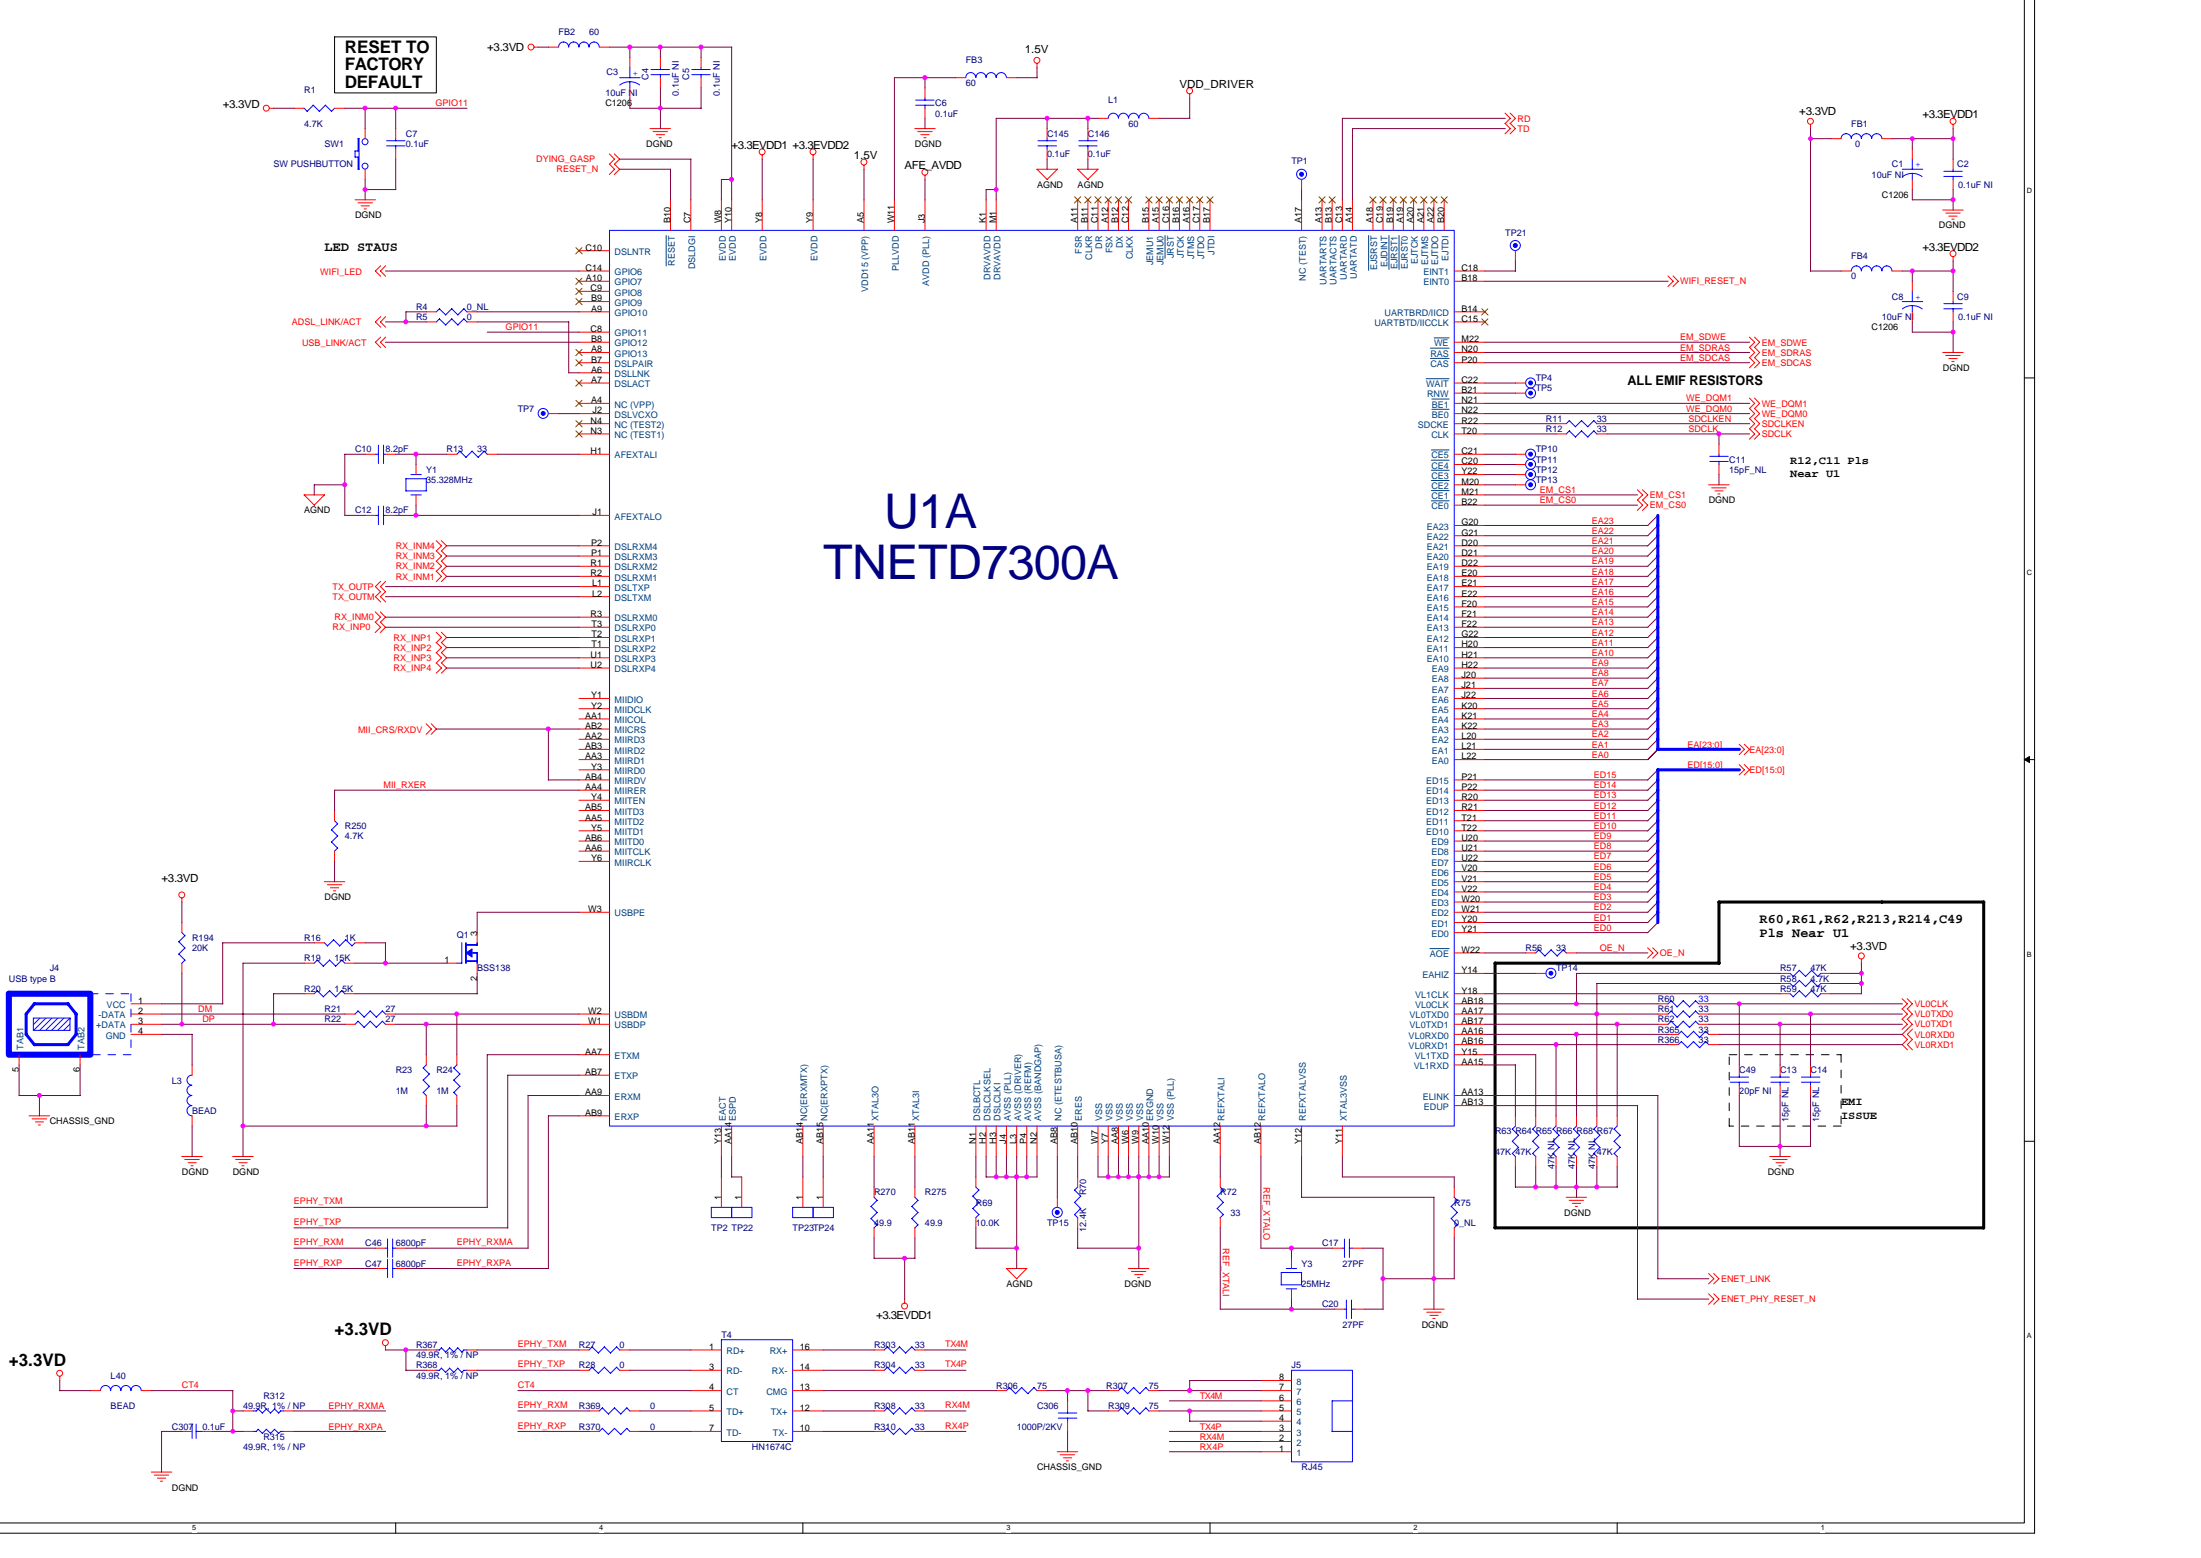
RESET TO FACTORY DEFAULT

+3.3VD R1 4.7K GPIO11
SW1 SW PUSHBUTTON C7 0.1uF DGND

+3.3VD FB2 60 C3 10uF NI C1206 C4 0.1uF NI C5 0.1uF NI DGND

FB3 60 1.5V C6 0.1uF DGND

VDD_DRIVER L1 60 C145 0.1uF C146 0.1uF AGND AGND

DYING_GASP RESET_N

+3.3EVDD1 +3.3EVDD2 1.5V AFE_AVDD

TP1 RD TD

+3.3VD FB1 0 +3.3EVDD1 C1 10uF NI C1206 C2 0.1uF NI DGND
FB4 0 +3.3EVDD2 C8 10uF NI C1206 C9 0.1uF NI DGND

TP21

LED STAUS
WIFI_LED
ADSL_LINK/ACT R4 0_NL R5 0 GPIO11
USB_LINK/ACT
TP7

C10 8.2pF R13 33 Y1 35.328MHz AGND C12 8.2pF

U1A
TNETD7300A

DSLNTR GPIO6 GPIO7 GPIO8 GPIO9 GPIO10 GPIO11 GPIO12 GPIO13 DSLPAIR DSLLNK DSLACT NC (VPP) DSLVCXO NC (TEST2) NC (TEST1) AFEXTALI AFEXTALO

RX_INM4 RX_INM3 RX_INM2 RX_INM1 TX_OUTP TX_OUTM RX_INM0 RX_INP0 RX_INP1 RX_INP2 RX_INP3 RX_INP4
DSLRXM4 DSLRXM3 DSLRXM2 DSLRXM1 DSLTXP DSLTXM DSLRXM0 DSLRXP0 DSLRXP1 DSLRXP2 DSLRXP3 DSLRXP4

MII_CRS/RXDV MII_RXER R250 4.7K DGND
MIIDIO MIIDCLK MIICOL MIICRS MIIRD3 MIIRD2 MIIRD1 MIIRD0 MIIRDV MIIRER MIITEN MIITD3 MIITD2 MIITD1 MIITD0 MIITCLK MIIRCLK

+3.3VD R194 20K R16 1K R19 15K Q1 BSS138 R20 1.5K R21 27 R22 27 USBPE USBDM USBDP
J4 USB type B VCC -DATA +DATA GND TAB1 TAB2 DM DP CHASSIS_GND L3 BEAD DGND DGND R23 1M R24 1M
ETXM ETXP ERXM ERXP

EPHY_TXM EPHY_TXP EPHY_RXM C46 6800pF EPHY_RXMA EPHY_RXP C47 6800pF EPHY_RXPA

RESET DSLDGI EVDD EVDD EVDD EVDD VDD15 (VPP) PLLVDD AVDD (PLL) DRVAVDD DRVAVDD FSR CLKR DR FSX CLKX DX JEMU0 JEMU1 JRST JTCK JTMS JTDO JTDI NC (TEST) UARTARTS UARTACTS UARTARD UARTATD EJSRST EJINT EJRST EJTCK EJTMS EJTDO EJTDI EINT1 EINT0

WIFI_RESET_N UARTBRD/IICD UARTBTD/IICCLK
WE RAS CAS EM_SDWE EM_SDRAS EM_SDCAS
ALL EMIF RESISTORS
WAIT RNW BE1 BE0 SDCKE CLK TP4 TP5 WE_DQM1 WE_DQM0 R11 33 R12 33 SDCLKEN SDCLK
C11 15pF_NL DGND R12,C11 Pls Near U1
CE5 CE4 CE3 CE2 CE1 CE0 TP10 TP11 TP12 TP13 EM_CS1 EM_CS0
EA23 … EA0 EA[23:0]
ED15 … ED0 ED[15:0]
AOE R56 33 OE_N
EAHIZ TP14
VL1CLK VL0CLK VL0TXD0 VL0TXD1 VL0RXD0 VL0RXD1 VL1TXD VL1RXD R57 47K R58 4.7K R59 47K R60 33 R61 33 R62 33 R365 33 R366 33
R60,R61,R62,R213,R214,C49 Pls Near U1 +3.3VD
C49 20pF NI C13 15pF NL C14 15pF NL EMI ISSUE DGND
R63 47K R64 47K R65 47K NL R66 47K NL R68 47K NL R67 47K DGND
ELINK EDUP ENET_LINK ENET_PHY_RESET_N

EACT ESPD NC(ERXMTX) NC(ERXPTX) XTAL3O XTAL3I DSLBCTL DSLCLKSEL DSLCLKI AVSS (PLL) AVSS (DRIVER) AVSS (REFM) AVSS (BANDGAP) NC (ETESTBUSA) ERES VSS VSS VSS VSS VSS ERGND VSS VSS (PLL) REFXTALI REFXTALO REFXTALVSS XTAL3VSS
TP2 TP22 TP23 TP24 R270 49.9 R275 49.9 +3.3EVDD1 R69 10.0K AGND TP15 R70 12.4K DGND R72 33 REF_XTALI REF_XTALO Y3 25MHz C17 27PF C20 27PF R75 0_NL DGND

+3.3VD +3.3VD R367 49.9R, 1% / NP R368 49.9R, 1% / NP EPHY_TXM R27 0 EPHY_TXP R28 0 CT4 EPHY_RXM R369 0 EPHY_RXP R370 0
L40 BEAD CT4 R312 49.9R, 1% / NP EPHY_RXMA C307 0.1uF R315 49.9R, 1% / NP EPHY_RXPA DGND
T4 RD+ RD- CT TD+ TD- RX+ RX- CMG TX+ TX- HN1674C
R303 33 TX4M R304 33 TX4P R308 33 RX4M R310 33 RX4P R306 75 C306 1000P/2KV CHASSIS_GND R307 75 R309 75 TX4M TX4P RX4M RX4P
J5 RJ45

5 4 3 2 1